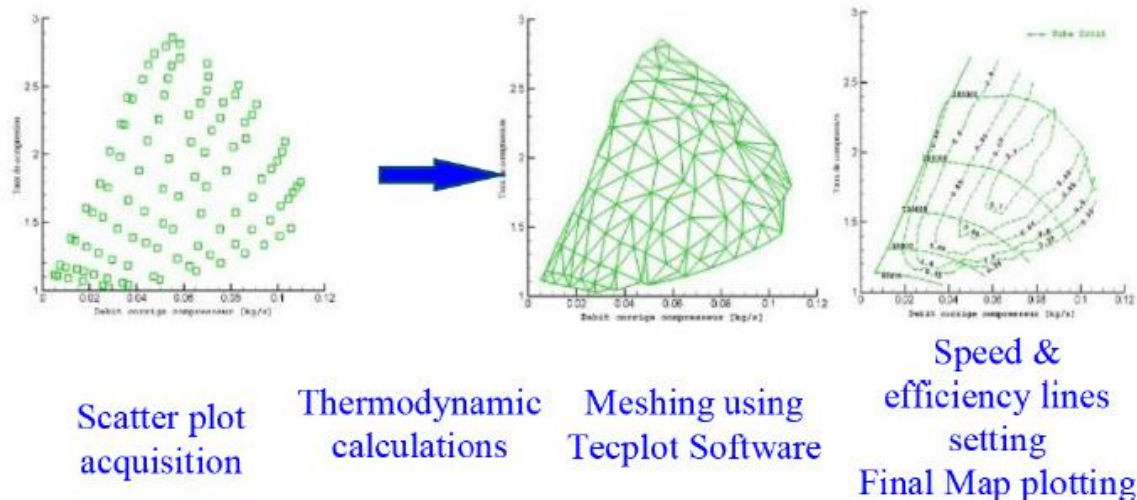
3
2.5
2
1.5
1
0 0.02 0.04 0.06 0.08 0.1 0.12
Taux de compression
Debit corrige compresseur [kg/s]

3
2.5
2
1.5
1
0 0.02 0.04 0.06 0.08 0.1 0.12
Taux de compression
Debit corrige compresseur [kg/s]

3
2.5
2
1.5
1
0 0.02 0.04 0.06 0.08 0.1 0.12
Taux de compression
Debit corrige compresseur [kg/s]
Surge limit
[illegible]

Scatter plot acquisition

Thermodynamic calculations

Meshing using Tecplot Software

Speed & efficiency lines setting
Final Map plotting